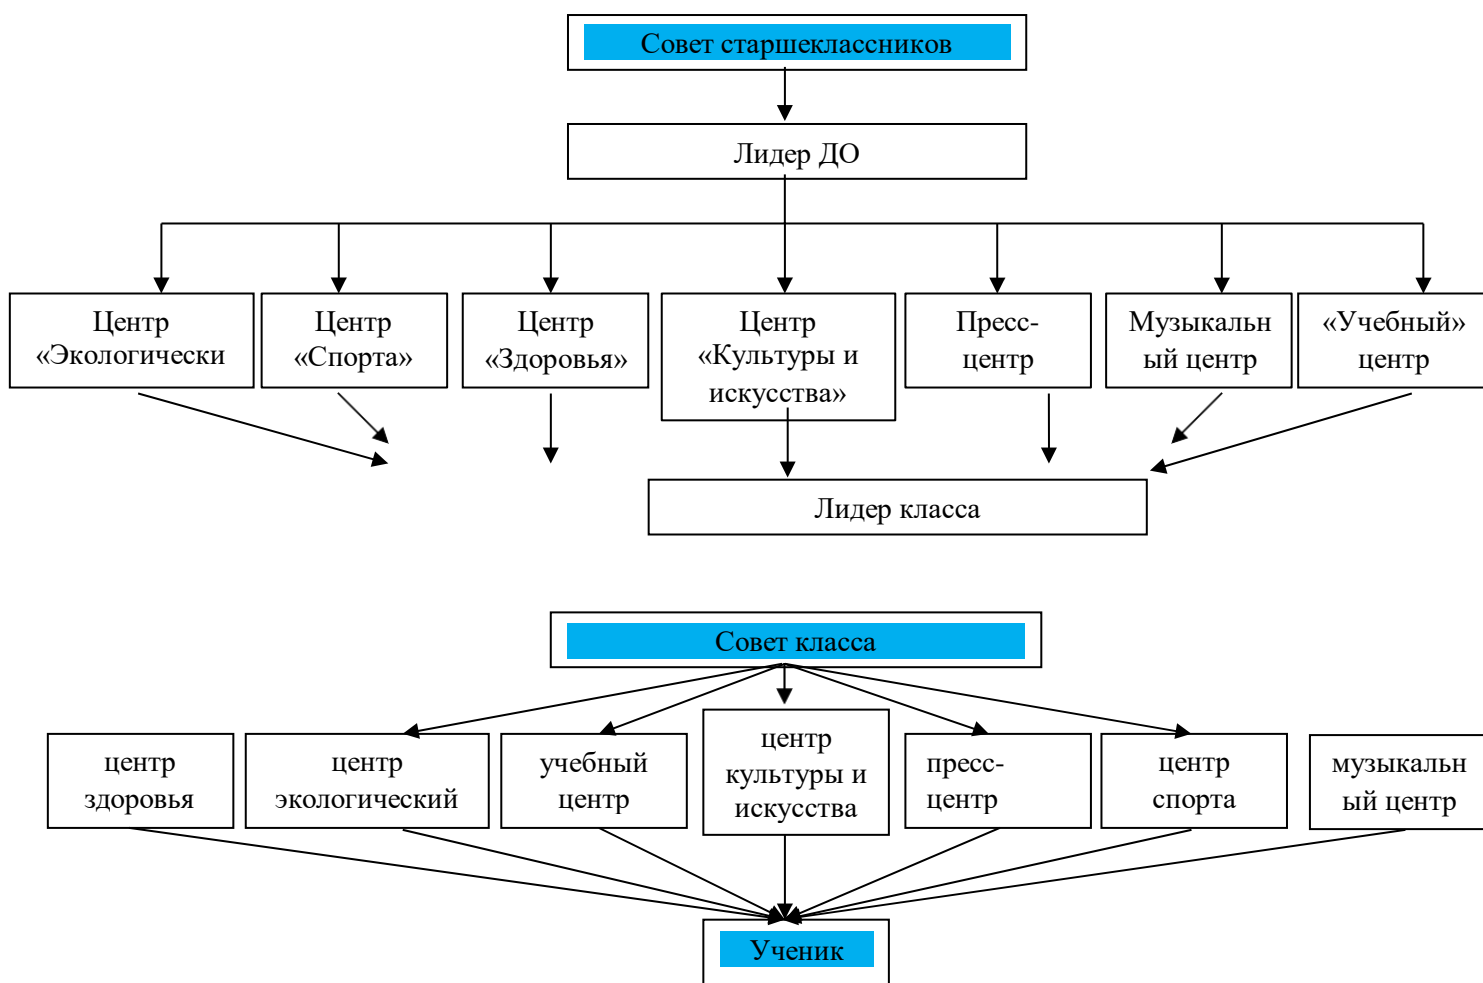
Совет старшеклассников

Лидер ДО

Центр «Экологически

Центр «Спорта»

Центр «Здоровья»

Центр «Культуры и искусства»

Пресс-центр

Музыкальный центр

«Учебный» центр

Лидер класса

Совет класса

центр здоровья

центр экологический

учебный центр

центр культуры и искусства

пресс-центр

центр спорта

музыкальный центр

Ученик